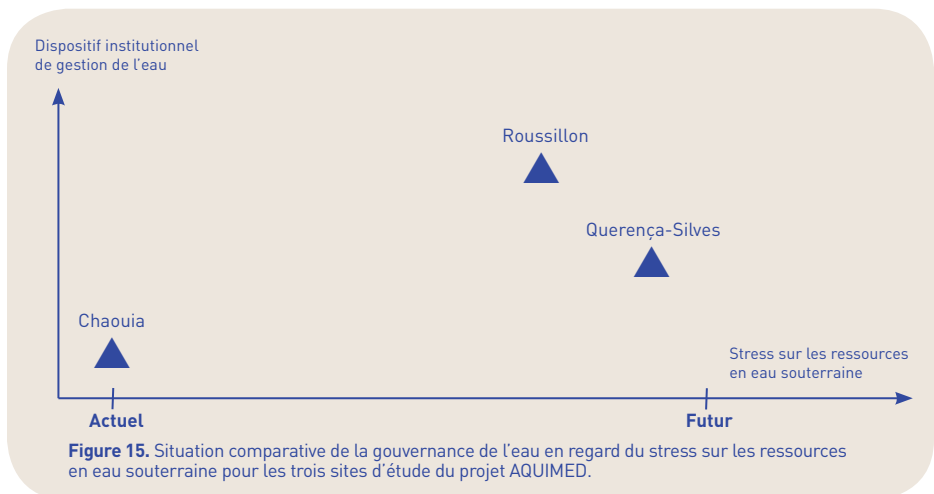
Dispositif institutionnel de gestion de l'eau

Roussillon

Quereņa-Silves

Chaouia

Stress sur les ressources en eau souterraine

Actuel

Futur

**Figure 15.** Situation comparative de la gouvernance de l'eau en regard du stress sur les ressources en eau souterraine pour les trois sites d'étude du projet AQUIMED.